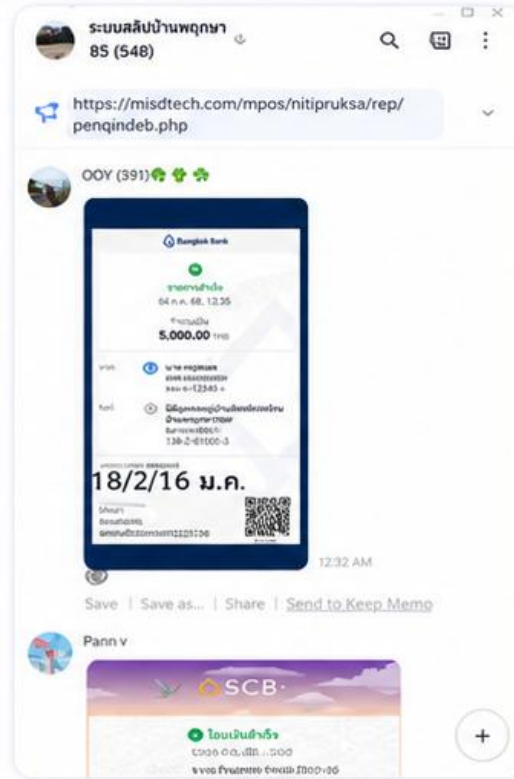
ระบบสลิปบ้านพฤกษา
85 (548)

https://misdtech.com/mpos/nitipruksa/rep/penqindeb.php

OOY (391)

Bangkok Bank

รายการสำเร็จ
04 ก.ค. 68, 12:35

จำนวนเงิน
5,000.00 THB

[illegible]

18/2/16 ม.ค.

12:32 AM

Save | Save as... | Share | Send to Keep Memo

Pann v

SCB

โอนเงินสำเร็จ
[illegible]
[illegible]

+